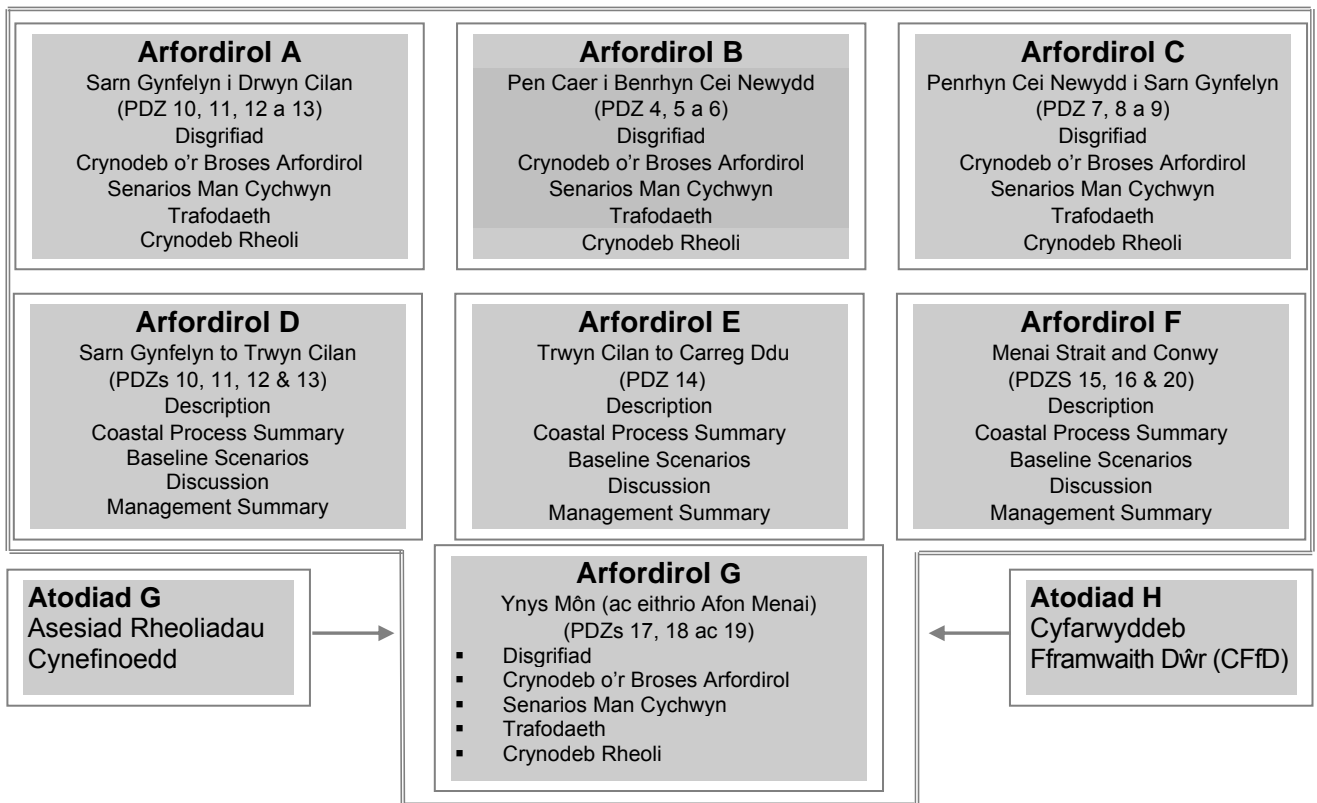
**Arfordirol A**
Sarn Gynfelyn i Drwyn Cilan
(PDZ 10, 11, 12 a 13)
Disgrifiad
Crynodeb o'r Broses Arfordirol
Senarios Man Cychwyn
Trafodaeth
Crynodeb Rheoli

**Arfordirol B**
Pen Caer i Benrhyn Cei Newydd
(PDZ 4, 5 a 6)
Disgrifiad
Crynodeb o'r Broses Arfordirol
Senarios Man Cychwyn
Trafodaeth
Crynodeb Rheoli

**Arfordirol C**
Penrhyn Cei Newydd i Sarn Gynfelyn
(PDZ 7, 8 a 9)
Disgrifiad
Crynodeb o'r Broses Arfordirol
Senarios Man Cychwyn
Trafodaeth
Crynodeb Rheoli

**Arfordirol D**
Sarn Gynfelyn to Trwyn Cilan
(PDZs 10, 11, 12 & 13)
Description
Coastal Process Summary
Baseline Scenarios
Discussion
Management Summary

**Arfordirol E**
Trwyn Cilan to Carreg Ddu
(PDZ 14)
Description
Coastal Process Summary
Baseline Scenarios
Discussion
Management Summary

**Arfordirol F**
Menai Strait and Conwy
(PDZS 15, 16 & 20)
Description
Coastal Process Summary
Baseline Scenarios
Discussion
Management Summary

**Atodiad G**
Asesiad Rheoliadau Cynefinoedd

**Arfordirol G**
Ynys Môn (ac eithrio Afon Menai)
(PDZs 17, 18 ac 19)
- Disgrifiad
- Crynodeb o'r Broses Arfordirol
- Senarios Man Cychwyn
- Trafodaeth
- Crynodeb Rheoli

**Atodiad H**
Cyfarwyddeb Fframwaith Dŵr (CFfD)